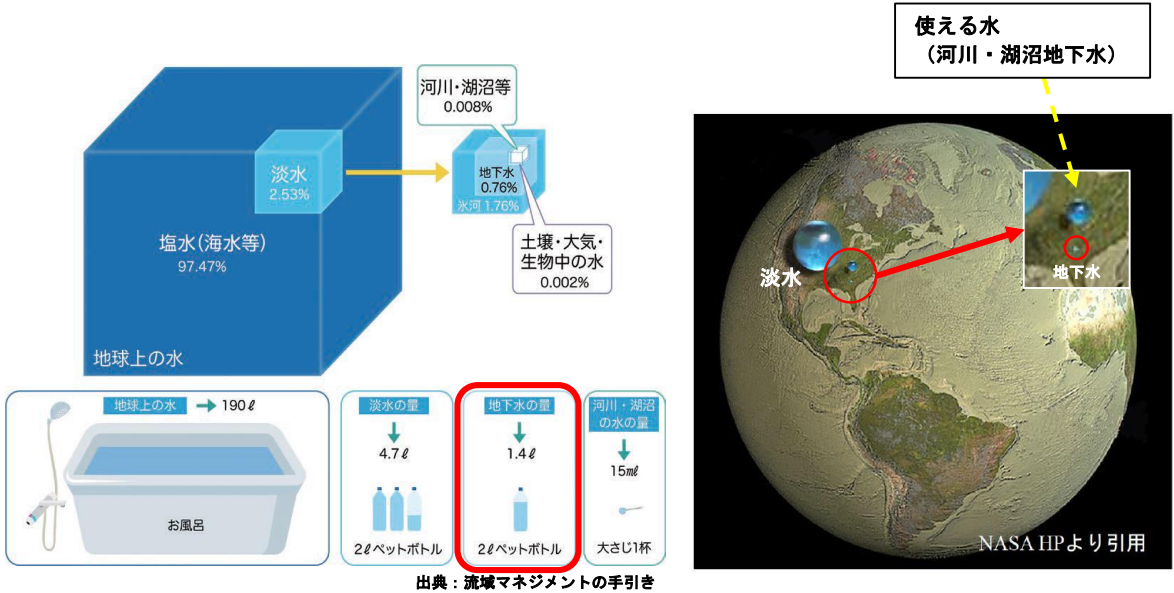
使える水
（河川・湖沼地下水）

河川・湖沼等
0.008%

淡水
2.53%

地下水
0.76%
氷河 1.76%

土壌・大気・
生物中の水
0.002%

塩水（海水等）
97.47%

地球上の水

地球上の水 → 190ℓ

お風呂

淡水の量
4.7ℓ
2ℓペットボトル

地下水の量
1.4ℓ
2ℓペットボトル

河川・湖沼の水の量
15mℓ
大さじ1杯

出典：流域マネジメントの手引き

淡水

地下水

NASA HPより引用